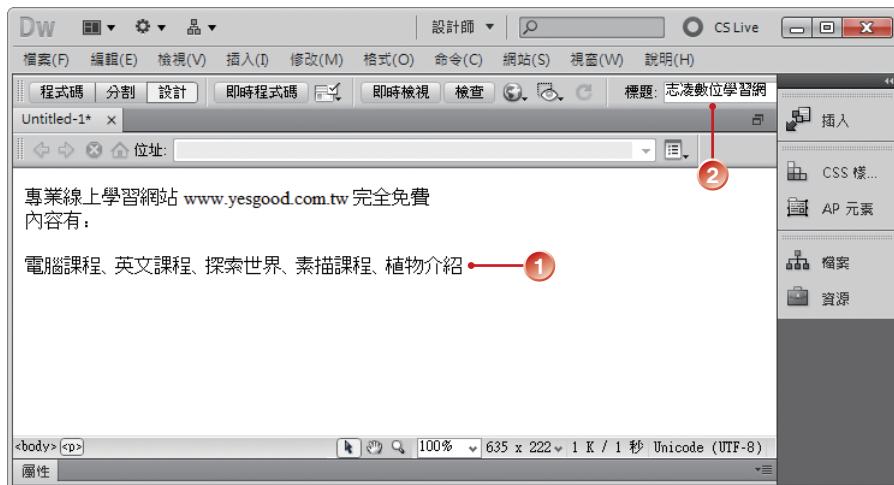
Dw

設計師 ▼

CS Live

檔案(F) 編輯(E) 檢視(V) 插入(I) 修改(M) 格式(O) 命令(C) 網站(S) 視窗(W) 說明(H)

程式碼 分割 設計 即時程式碼 即時檢視 檢查 標題: 志凌數位學習網

Untitled-1* ×

位址:

2

專業線上學習網站 www.yesgood.com.tw 完全免費
內容有：

電腦課程、英文課程、探索世界、素描課程、植物介紹 1

<body> <p> 100% 635 x 222 1 K / 1 秒 Unicode (UTF-8)

屬性

插入

CSS 樣...

AP 元素

檔案

資源